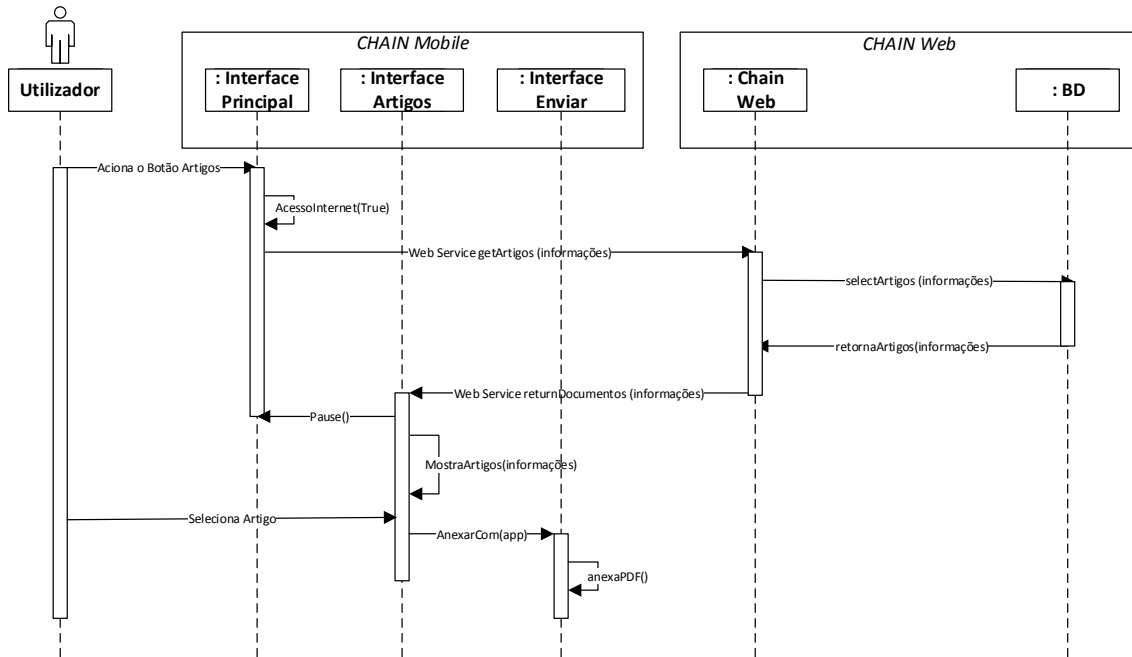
CHAIN Mobile

CHAIN Web

Utilizador

: Interface Principal

: Interface Artigos

: Interface Enviar

: Chain Web

: BD

Aciona o Botão Artigos

AcessoInternet(True)

Web Service getArtigos (informações)

selectArtigos (informações)

retornaArtigos(informações)

Web Service returnDocumentos (informações)

Pause()

MostraArtigos(informações)

Seleciona Artigo

AnexarCom(app)

anexaPDF()